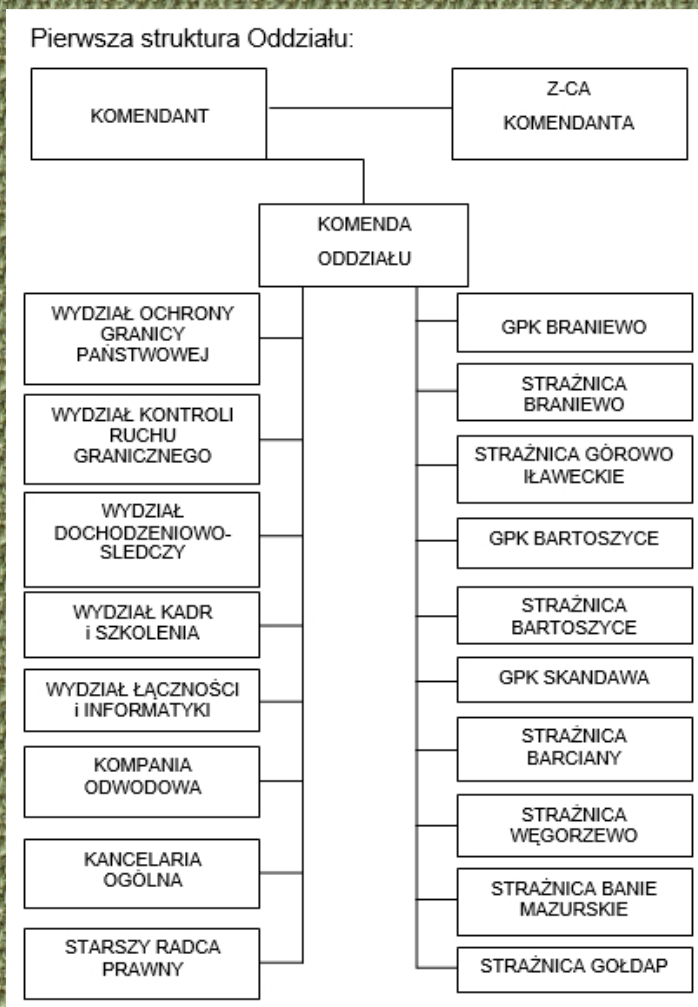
Pierwsza struktura Oddziału:

KOMENDANT

Z-CA KOMENDANTA

KOMENDA ODDZIAŁU

WYDZIAŁ OCHRONY GRANICY PAŃSTWOWEJ

WYDZIAŁ KONTROLI RUCHU GRANICZNEGO

WYDZIAŁ DOCHODZENIOWO-SLEDCZY

WYDZIAŁ KADR i SZKOLENIA

WYDZIAŁ ŁĄCZNOŚCI i INFORMATYKI

KOMPANIA ODWODOWA

KANCELARIA OGÓLNA

STARSZY RADCA PRAWNY

GPK BRANIEWO

STRAŻNICA BRANIEWO

STRAŻNICA GÓROWO IŁAWECKIE

GPK BARTOSZYCE

STRAŻNICA BARTOSZYCE

GPK SKANDAWA

STRAŻNICA BARCIANY

STRAŻNICA WĘGORZEWO

STRAŻNICA BANIE MAZURSKIE

STRAŻNICA GOŁDAP